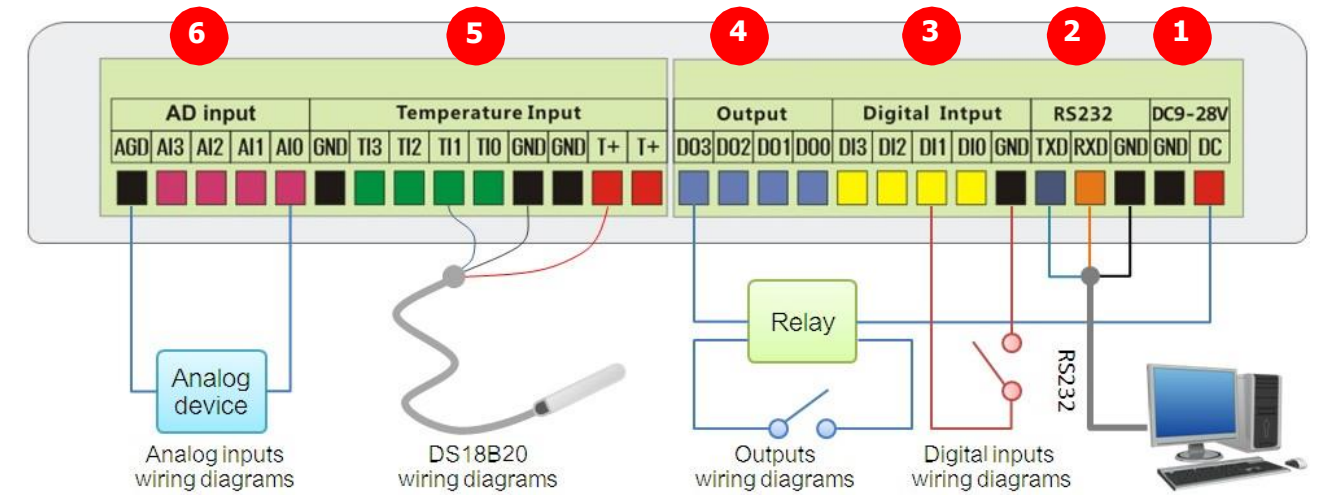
6 5 4 3 2 1

| AD input | | | | | Temperature Input | | | | | | | | |
|---|---|---|---|---|---|---|---|---|---|---|---|---|---|
| AGD | AI3 | AI2 | AI1 | AI0 | GND | TI3 | TI2 | TI1 | TI0 | GND | GND | T+ | T+ |

| Output | | | | Digital Intput | | | | | RS232 | | | DC9-28V | |
|---|---|---|---|---|---|---|---|---|---|---|---|---|---|
| DO3 | DO2 | DO1 | DO0 | DI3 | DI2 | DI1 | DI0 | GND | TXD | RXD | GND | GND | DC |

Analog device

Analog inputs wiring diagrams

DS18B20 wiring diagrams

Relay

Outputs wiring diagrams

Digital inputs wiring diagrams

RS232